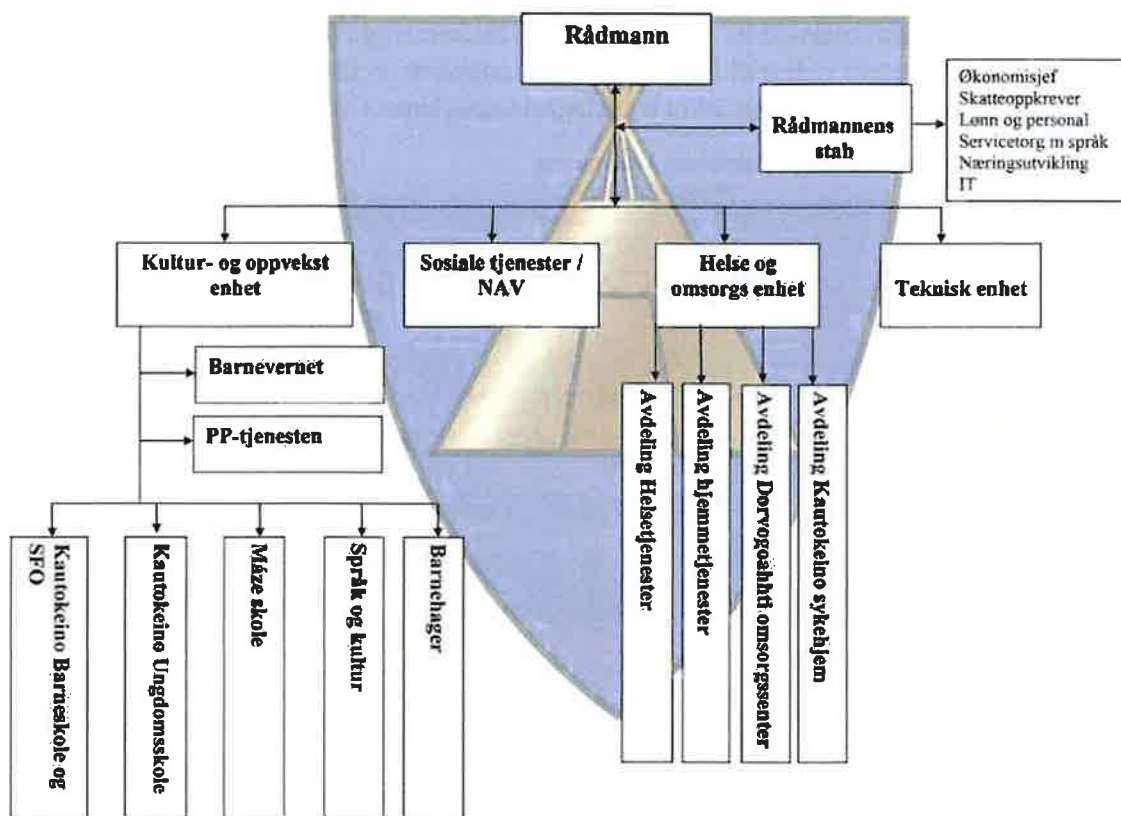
Rådmann

Rådmannens stab

Økonomisjef
Skatteoppkrever
Lønn og personal
Servicetorg m språk
Næringsutvikling
IT

Kultur- og oppvekst enhet

Sosiale tjenester / NAV

Helse og omsorgs enhet

Teknisk enhet

Barnevernet

PP-tjenesten

Kautokeino Barneskole og SFO

Kautokeino Ungdomsskole

Máze skole

Språk og kultur

Barnehager

Avdeling Helsetjenester

Avdeling hjemmetjenester

Avdeling Dorvogoahhti omsorgssenter

Avdeling Kautokeino sykehjem